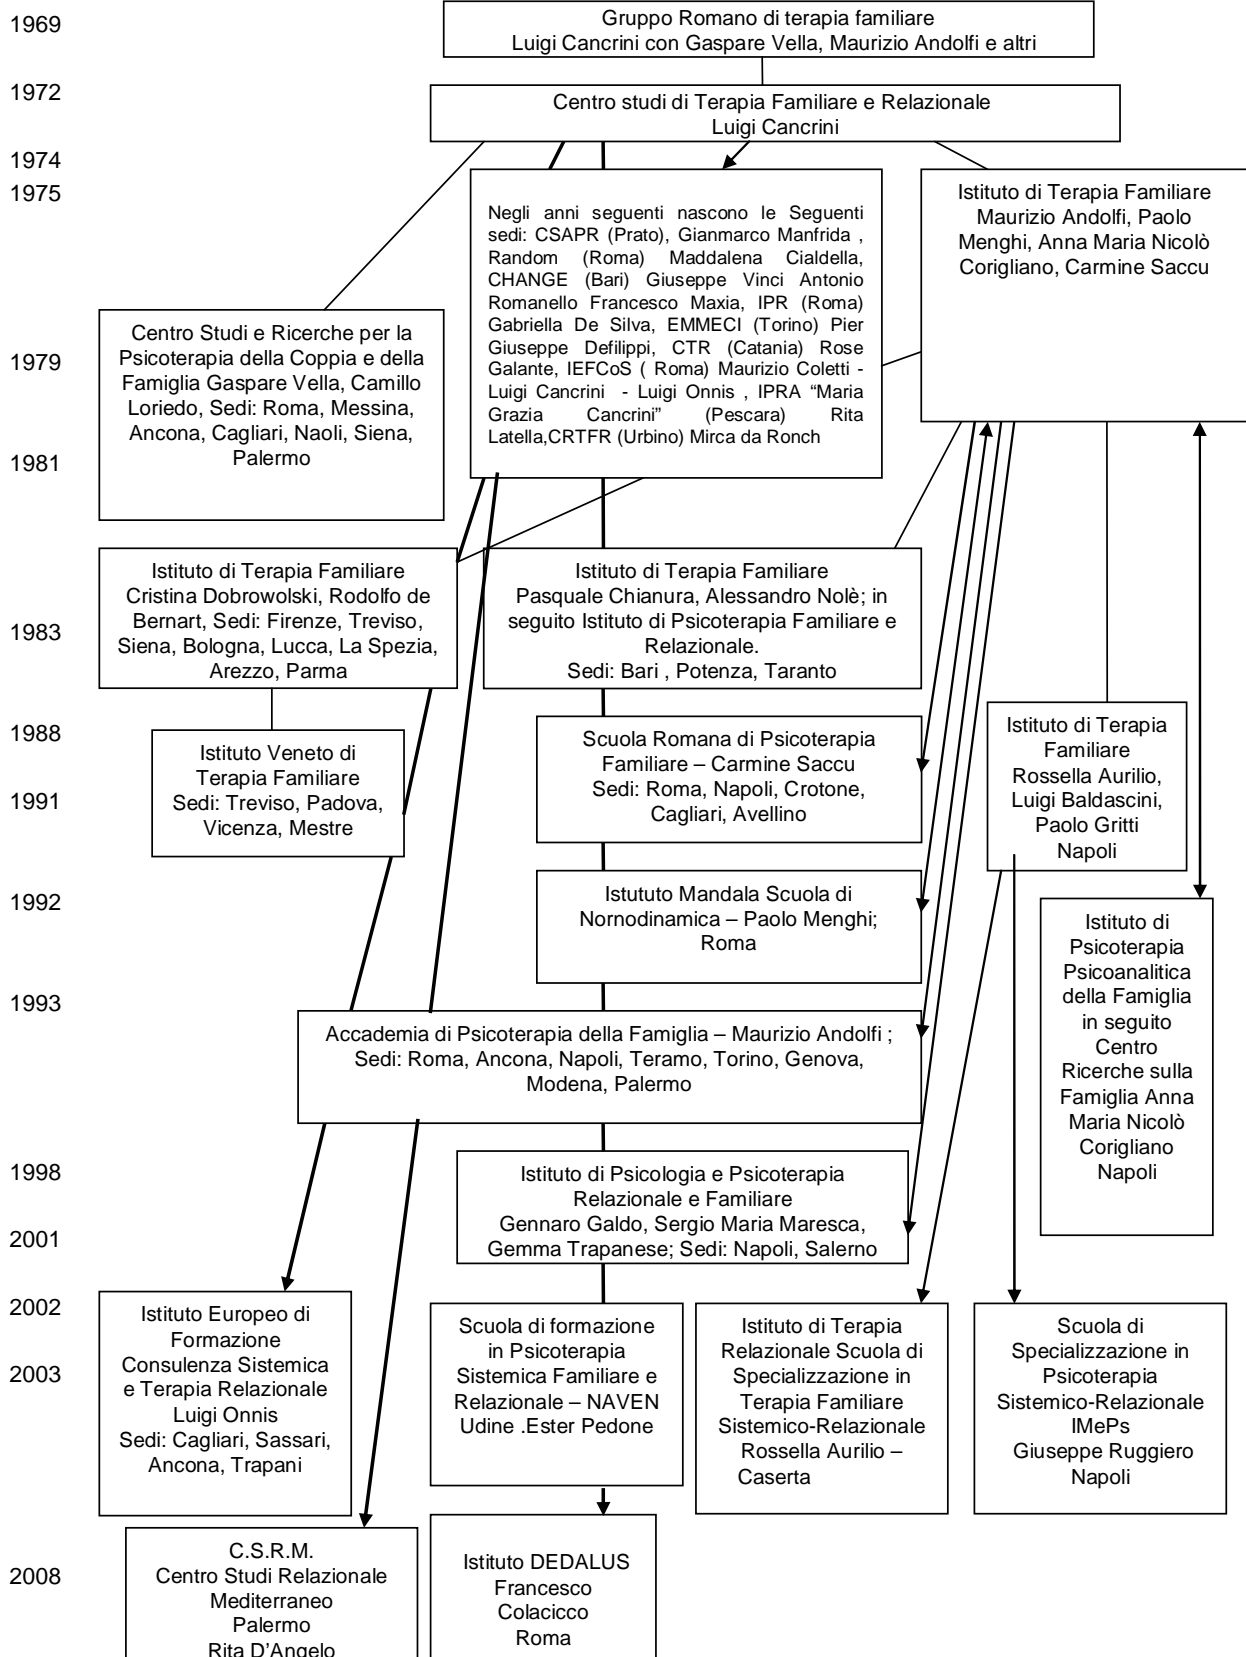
1969

Gruppo Romano di terapia familiare
Luigi Cancrini con Gaspare Vella, Maurizio Andolfi e altri

1972

Centro studi di Terapia Familiare e Relazionale
Luigi Cancrini

1974
1975

Negli anni seguenti nascono le Seguenti sedi: CSAPR (Prato), Gianmarco Manfrida , Random (Roma) Maddalena Cialdella, CHANGE (Bari) Giuseppe Vinci Antonio Romanello Francesco Maxia, IPR (Roma) Gabriella De Silva, EMMECI (Torino) Pier Giuseppe Defilippi, CTR (Catania) Rose Galante, IEFCoS ( Roma) Maurizio Coletti - Luigi Cancrini - Luigi Onnis , IPRA "Maria Grazia Cancrini" (Pescara) Rita Latella,CRTFR (Urbino) Mirca da Ronch

Istituto di Terapia Familiare
Maurizio Andolfi, Paolo Menghi, Anna Maria Nicolò Corigliano, Carmine Saccu

1979

Centro Studi e Ricerche per la Psicoterapia della Coppia e della Famiglia Gaspare Vella, Camillo Loriedo, Sedi: Roma, Messina, Ancona, Cagliari, Naoli, Siena, Palermo

1981

1983

Istituto di Terapia Familiare
Cristina Dobrowolski, Rodolfo de Bernart, Sedi: Firenze, Treviso, Siena, Bologna, Lucca, La Spezia, Arezzo, Parma

Istituto di Terapia Familiare
Pasquale Chianura, Alessandro Nolè; in seguito Istituto di Psicoterapia Familiare e Relazionale.
Sedi: Bari , Potenza, Taranto

1988

1991

Istituto Veneto di Terapia Familiare
Sedi: Treviso, Padova, Vicenza, Mestre

Scuola Romana di Psicoterapia Familiare – Carmine Saccu
Sedi: Roma, Napoli, Crotone, Cagliari, Avellino

Istituto di Terapia Familiare
Rossella Aurilio, Luigi Baldascini, Paolo Gritti
Napoli

1992

Istutuoto Mandala Scuola di Nornodinamica – Paolo Menghi; Roma

Istituto di Psicoterapia Psicoanalitica della Famiglia in seguito Centro Ricerche sulla Famiglia Anna Maria Nicolò Corigliano Napoli

1993

Accademia di Psicoterapia della Famiglia – Maurizio Andolfi ; Sedi: Roma, Ancona, Napoli, Teramo, Torino, Genova, Modena, Palermo

1998

2001

Istituto di Psicologia e Psicoterapia Relazionale e Familiare
Gennaro Galdo, Sergio Maria Maresca, Gemma Trapanese; Sedi: Napoli, Salerno

2002

2003

Istituto Europeo di Formazione Consulenza Sistemica e Terapia Relazionale
Luigi Onnis
Sedi: Cagliari, Sassari, Ancona, Trapani

Scuola di formazione in Psicoterapia Sistemica Familiare e Relazionale – NAVEN Udine .Ester Pedone

Istituto di Terapia Relazionale Scuola di Specializzazione in Terapia Familiare Sistemico-Relazionale Rossella Aurilio – Caserta

Scuola di Specializzazione in Psicoterapia Sistemico-Relazionale IMePs
Giuseppe Ruggiero
Napoli

2008

C.S.R.M.
Centro Studi Relazionale Mediterraneo
Palermo
Rita D'Angelo

Istituto DEDALUS
Francesco Colacicco
Roma